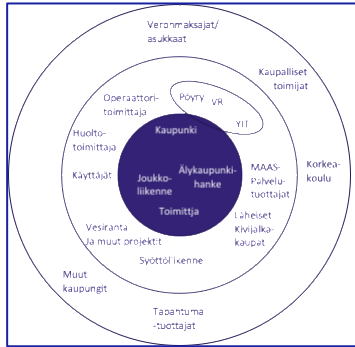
Veronmaksajat/ asukkaat

Kaupalliset toimijat

Korkeakoulu

Muut kaupungit

Tapahtumatuottajat

Operaattoritoimittaja

Pöyry

VR

YIT

Huoltotoimittaja

Käyttäjät

MAAS-Palvelutuottajat

Läheiset Kivijalkakaupat

Vesiranta ja muut projektit

Syöttöliikenne

Kaupunki

Joukkoliikenne

Älykaupunkihanke

Toimittja